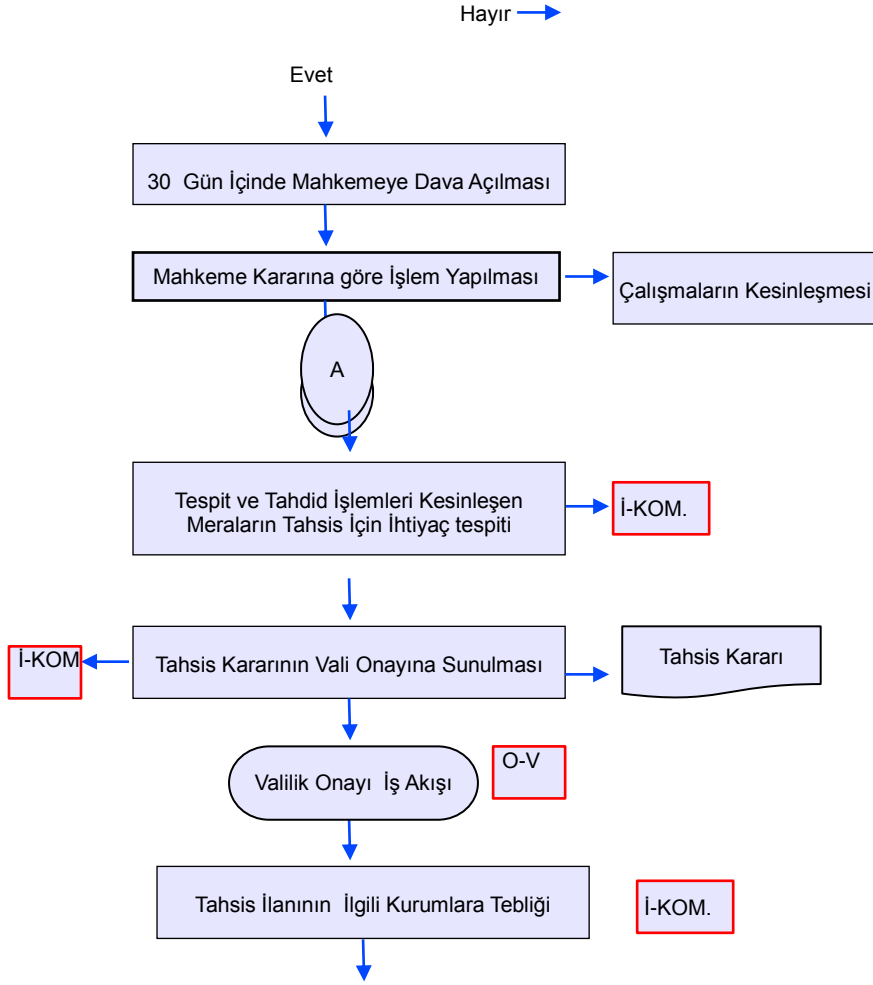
Hayır

Evet

30 Gün İçinde Mahkemeye Dava Açılması

Mahkeme Kararına göre İşlem Yapılması

Çalışmaların Kesinleşmesi

A

Tespit ve Tahdid İşlemleri Kesinleşen Meraların Tahsis İçin İhtiyaç tespiti

İ-KOM.

İ-KOM

Tahsis Kararının Vali Onayına Sunulması

Tahsis Kararı

Valilik Onayı İş Akışı

O-V

Tahsis İlanının İlgili Kurumlara Tebliği

İ-KOM.